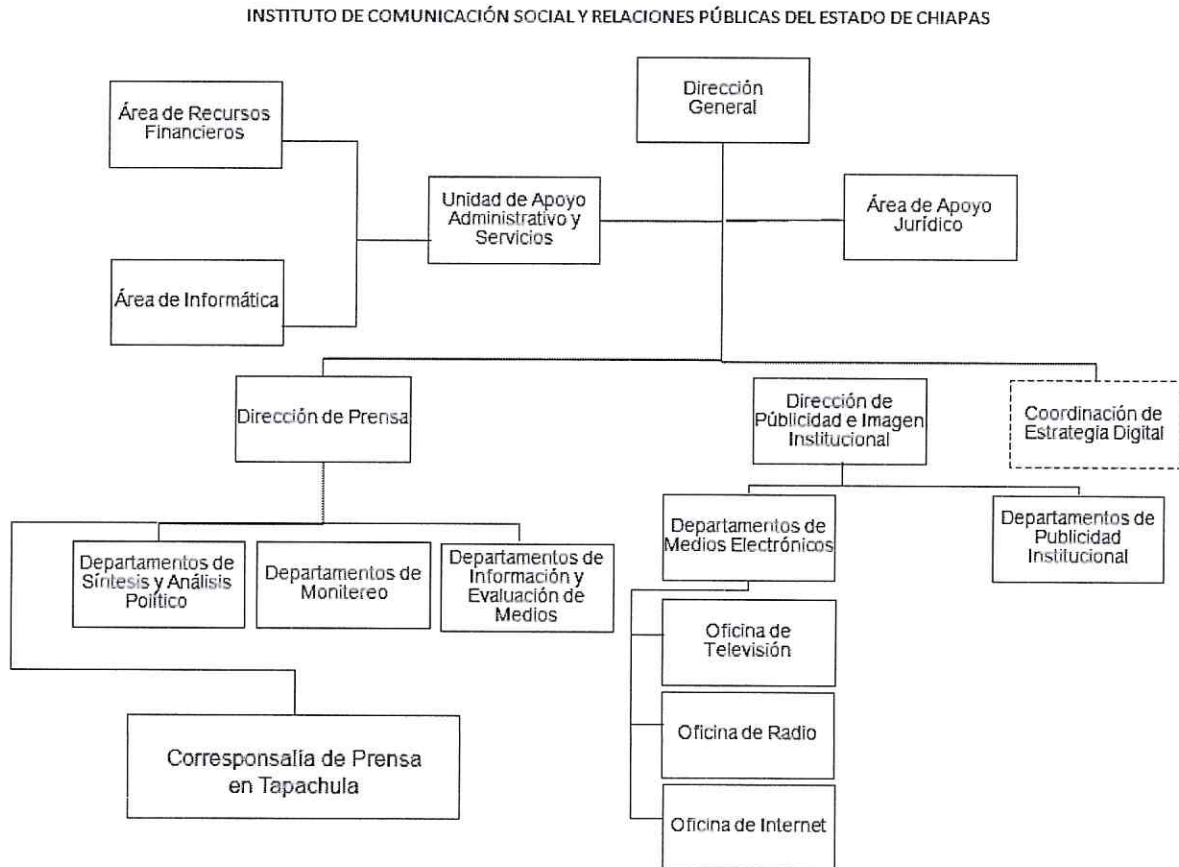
INSTITUTO DE COMUNICACIÓN SOCIAL Y RELACIONES PÚBLICAS DEL ESTADO DE CHIAPAS

Dirección General

Área de Recursos Financieros

Unidad de Apoyo Administrativo y Servicios

Área de Apoyo Jurídico

Área de Informática

Dirección de Prensa

Dirección de Públicidad e Imagen Institucional

Coordinación de Estrategia Digital

Departamentos de Síntesis y Análisis Político

Departamentos de Monitereo

Departamentos de Información y Evaluación de Medios

Departamentos de Medios Electrónicos

Departamentos de Publicidad Institucional

Oficina de Televisión

Oficina de Radio

Oficina de Internet

Corresponsalía de Prensa en Tapachula